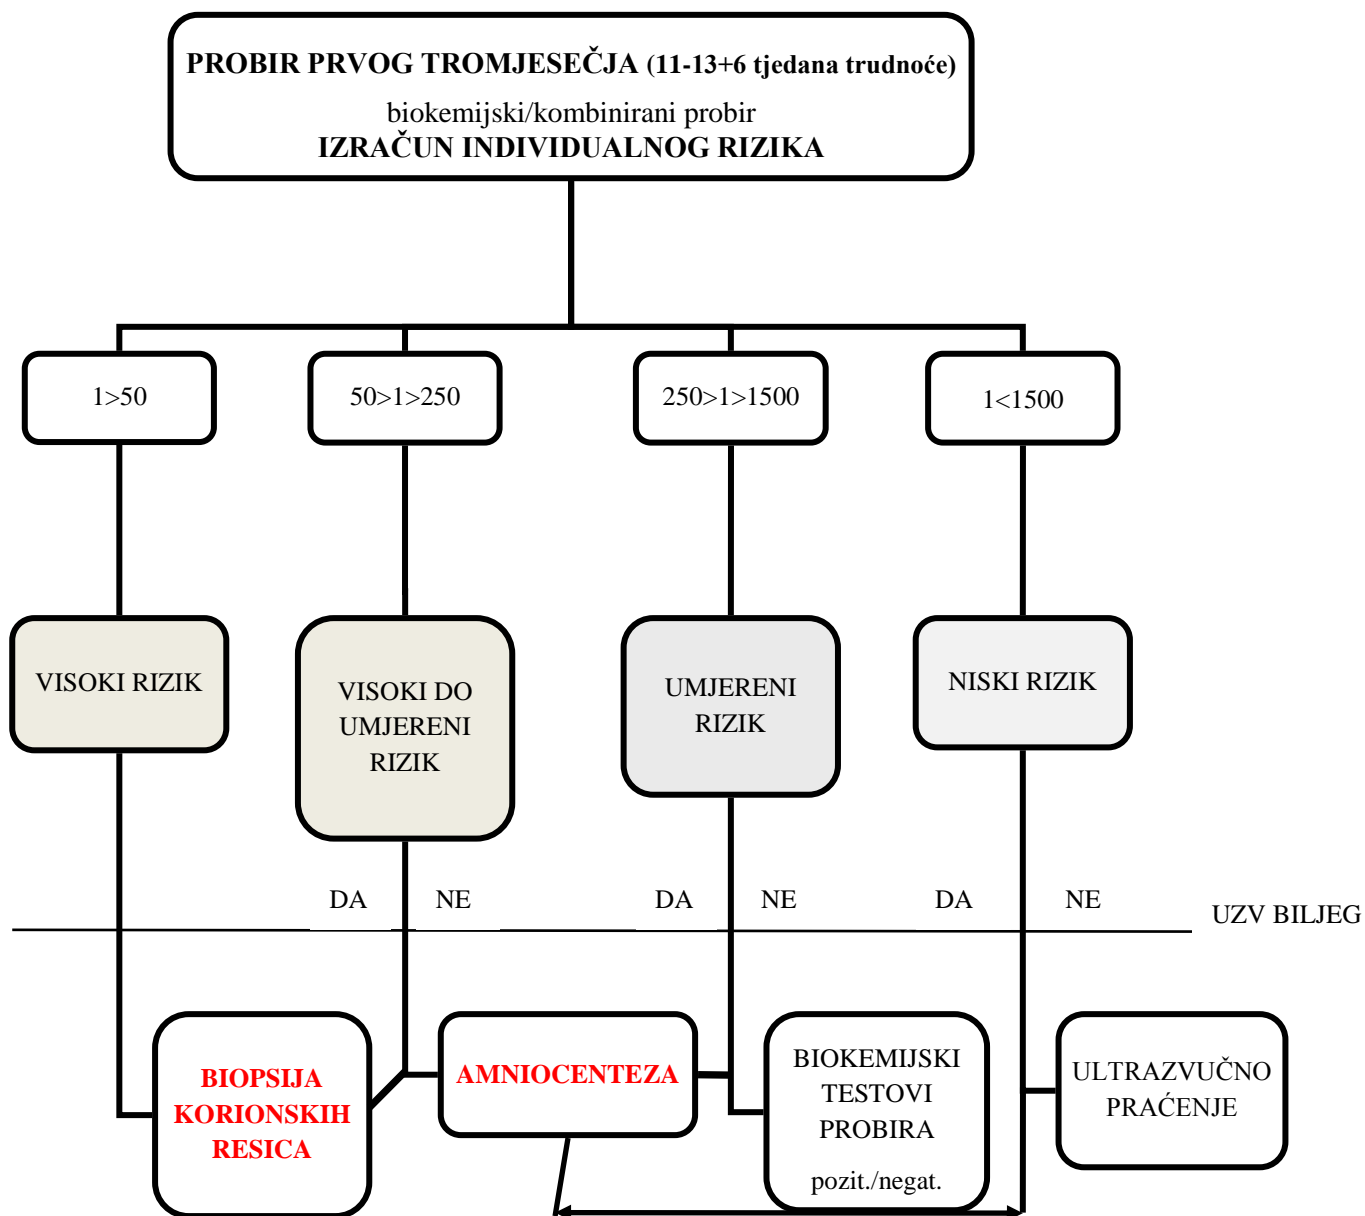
PROBIR PRVOG TROMJESEČJA (11-13+6 tjedana trudnoće)
biokemijski/kombinirani probir
IZRAČUN INDIVIDUALNOG RIZIKA

1>50

50>1>250

250>1>1500

1<1500

VISOKI RIZIK

VISOKI DO UMJERENI RIZIK

UMJERENI RIZIK

NISKI RIZIK

DA NE DA NE DA NE UZV BILJEG

BIOPSIJA KORIONSKIH RESICA

AMNIOCENTEZA

BIOKEMIJSKI TESTOVI PROBIRA
pozit./negat.

ULTRAZVUČNO PRAĆENJE